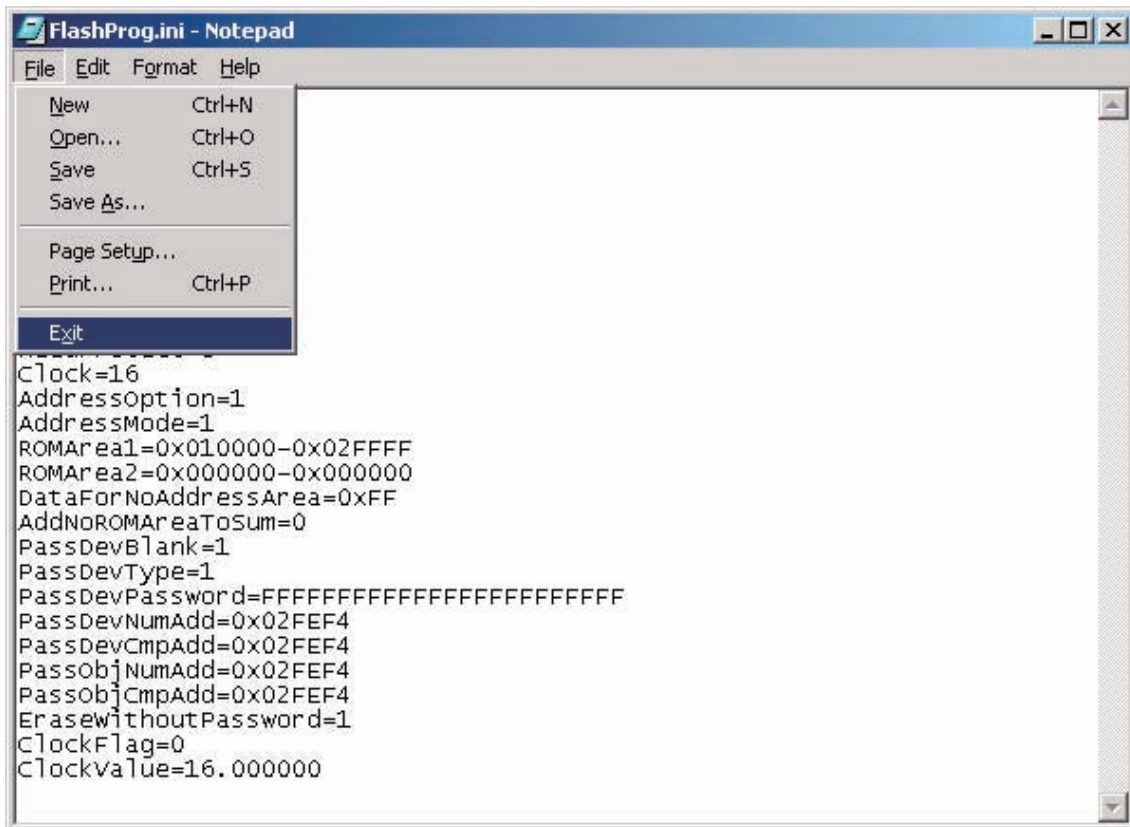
FlashProg.ini - Notepad

File Edit Format Help

New Ctrl+N
Open... Ctrl+O
Save Ctrl+S
Save As...
Page Setup...
Print... Ctrl+P
Exit

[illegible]
Clock=16
AddressOption=1
AddressMode=1
ROMArea1=0x010000-0x02FFFF
ROMArea2=0x000000-0x000000
DataForNoAddressArea=0xFF
AddNoROMAreaToSum=0
PassDevBlank=1
PassDevType=1
PassDevPassword=FFFFFFFFFFFFFFFFFFFFFFFF
PassDevNumAdd=0x02FEF4
PassDevCmpAdd=0x02FEF4
PassObjNumAdd=0x02FEF4
PassObjCmpAdd=0x02FEF4
EraseWithoutPassword=1
ClockFlag=0
ClockValue=16.000000